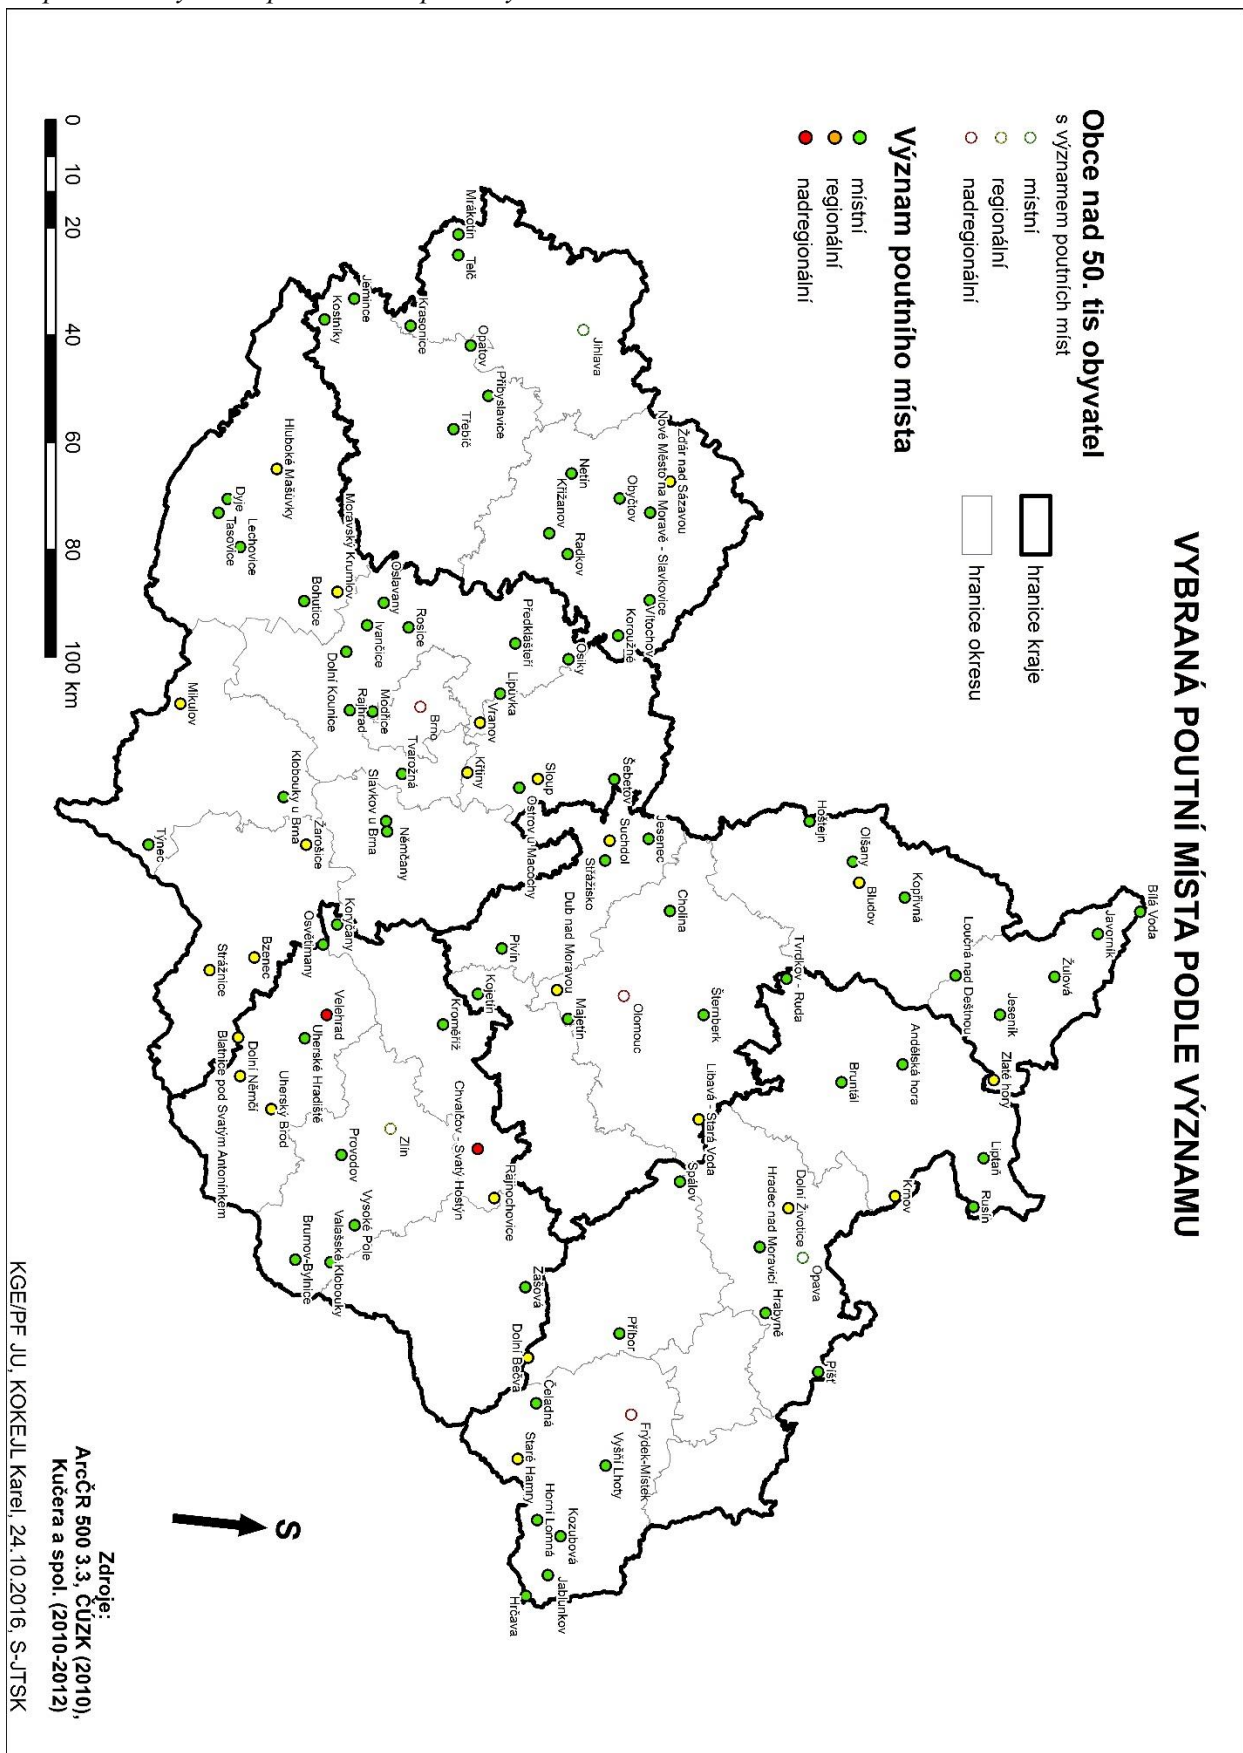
VYBRANÁ POUTNÍ MÍSTA PODLE VÝZNAMU

hranice kraje
hranice okresu

Obce nad 50. tis obyvatel
s významem poutních míst
místní
regionální
nadregionální

Význam poutního místa
místní
regionální
nadregionální

0 10 20 40 60 80 100 km

Bílá Voda
Javorník
Žulová
Jeseník
Loučná nad Desnou
Zlaté hory
Andělská hora
Kopřivná
Olšany
Bludov
Hoštejn
Bruntál
Liptaň
Rusín
Krnov
Tvrdkov - Ruda
Šternberk
Cholina
Jesenec
Suchdol
Stražisko
Dub nad Moravou
Olomouc
Majetín
Libavá - Stará Voda
Špálov
Dolní Životice
Hradec nad Moravicí
Opava
Hrabyně
Píšť
Příbor
Frýdek-Místek
Vyšní Lhoty
Kozubová
Jablunkov
Horní Lomná
Hrčava
Staré Hamry
Čeladná
Dolní Bečva
Zašová
Rajnochovice
Chvalčov - Svatý Hostýn
Kroměříž
Kojetín
Pivín
Velehrad
Uherské Hradiště
Zlín
Provodov
Vysoké Pole
Valašské Klobouky
Brumov-Bylnice
Uherský Brod
Dolní Němčí
Blatnice pod Svatým Antonínkem
Strážnice
Bzenec
Osvětimany
Koryčany
Týnec
Žarošice
Němčany
Slavkov u Brna
Klobouky u Brna
Tvarožná
Křtiny
Sloup
Ostrov u Macochy
Šebetov
Vranov
Lipůvka
Brno
Modřice
Rajhrad
Dolní Kounice
Mikulov
Ivančice
Rosice
Oslavany
Předklášteří
Osiky
Vítochov
Koroužné
Moravský Krumlov
Bohutice
Lechovice
Tasovice
Dyje
Hluboké Mašůvky
Radkov
Křižanov
Netín
Obyčtov
Nové Město na Moravě - Slavkovice
Žďár nad Sázavou
Třebíč
Přibyslavice
Opatov
Jihlava
Krasonice
Kostníky
Jemnice
Telč
Mrákotín

S

Zdroje:
ArcČR 500 3.3, ČÚZK (2010),
Kučera a spol. (2010-2012)

KGE/PF JU, KOKEJL Karel, 24.10.2016, S-JTSK